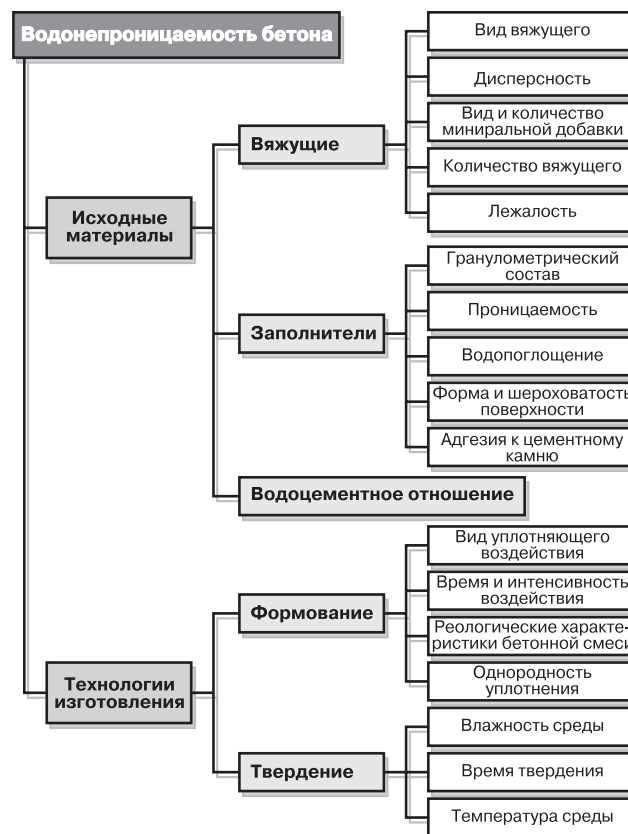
Водонепроницаемость бетона

Исходные материалы

Вяжущие

Вид вяжущего

Дисперсность

Вид и количество минириальной добавки

Количество вяжущего

Лежалость

Заполнители

Гранулометрический состав

Проницаемость

Водопоглощение

Форма и шероховатость поверхности

Адгезия к цементному камню

Водоцементное отношение

Технологии изготовления

Формование

Вид уплотняющего воздействия

Время и интенсивность воздействия

Реологические характеристики бетонной смеси

Однородность уплотнения

Твердение

Влажность среды

Время твердения

Температура среды